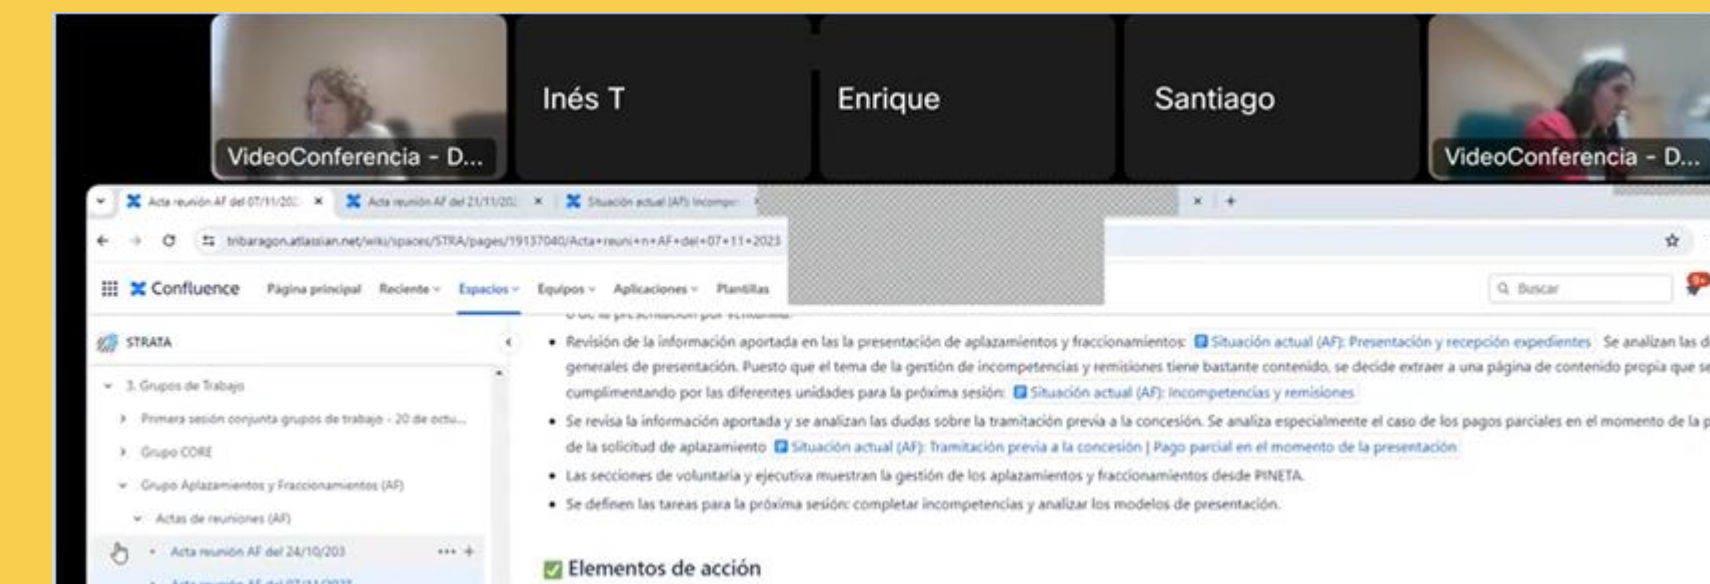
VideoConferencia - D...

Inés T

Enrique

Santiago

VideoConferencia - D...

Acta reunión AF del 07/11/202 ×
Acta reunión AF del 21/11/202 ×
Situación actual (AF): Incompe ×
× +

tribaragon.atlassian.net/wiki/spaces/STRA/pages/19137040/Acta+reuni+n+AF+del+07+11+2023

Confluence Página principal Reciente Espacios Equipos Aplicaciones Plantillas

Buscar

STRATA

3. Grupos de Trabajo
Primera sesión conjunta grupos de trabajo - 20 de octu...
Grupo CORE
Grupo Aplazamientos y Fraccionamientos (AF)
Actas de reuniones (AF)
Acta reunión AF del 24/10/203
Acta reunión AF del 07/11/2023

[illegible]

• Revisión de la información aportada en las la presentación de aplazamientos y fraccionamientos: Situación actual (AF): Presentación y recepción expedientes Se analizan las d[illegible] generales de presentación. Puesto que el tema de la gestión de incompetencias y remisiones tiene bastante contenido, se decide extraer a una página de contenido propia que se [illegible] cumplimentando por las diferentes unidades para la próxima sesión: Situación actual (AF): Incompetencias y remisiones

• Se revisa la información aportada y se analizan las dudas sobre la tramitación previa a la concesión. Se analiza especialmente el caso de los pagos parciales en el momento de la p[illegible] de la solicitud de aplazamiento Situación actual (AF): Tramitación previa a la concesión | Pago parcial en el momento de la presentación

• Las secciones de voluntaria y ejecutiva muestran la gestión de los aplazamientos y fraccionamientos desde PINETA.

• Se definen las tareas para la próxima sesión: completar incompetencias y analizar los modelos de presentación.

Elementos de acción